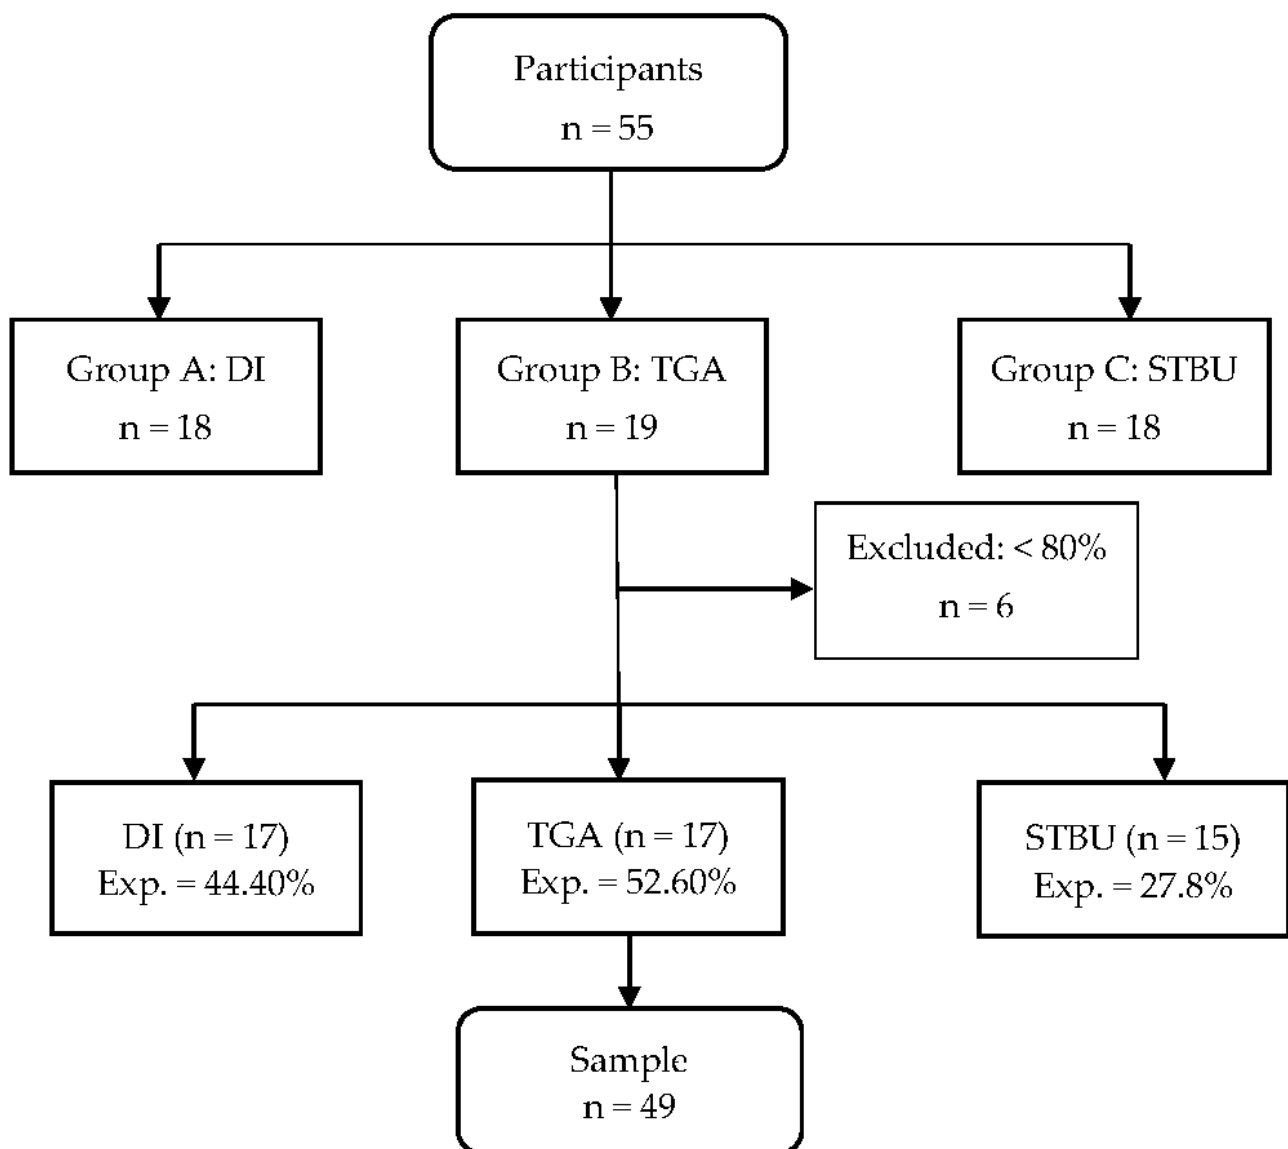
Participants
n = 55

Group A: DI
n = 18

Group B: TGA
n = 19

Group C: STBU
n = 18

Excluded: < 80%
n = 6

DI (n = 17)
Exp. = 44.40%

TGA (n = 17)
Exp. = 52.60%

STBU (n = 15)
Exp. = 27.8%

Sample
n = 49